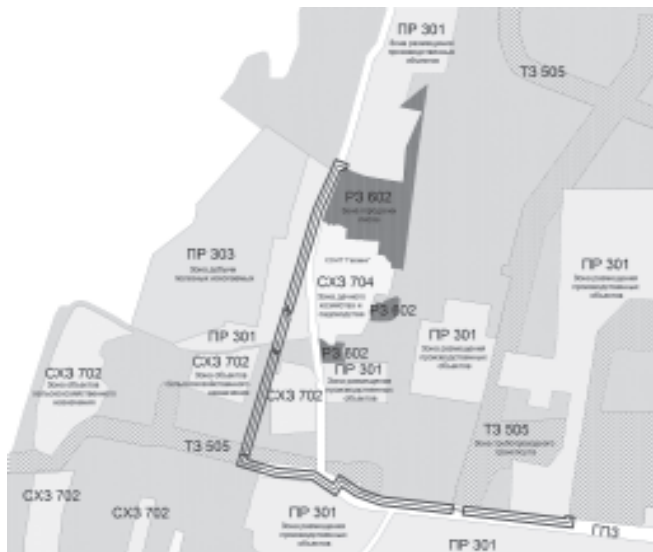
ПР 301
Зона размещения производственных объектов

ТЗ 505

РЗ 602
Зона городских лесов

ПР 303
Зона добычи полезных ископаемых

СНТ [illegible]

СХЗ 704
Зона дачного хозяйства и садоводства

РЗ 602

ПР 301
Зона размещения производственных объектов

ПР 301
Зона размещения производственных объектов

ПР 301

СХЗ 702
Зона объектов сельскохозяйственного назначения

СХЗ 702
Зона объектов сельскохозяйственного назначения

РЗ 602

ПР 301
Зона размещения производственных объектов

СХЗ 702

ТЗ 505

ТЗ 505
Зона трубопроводного транспорта

СХЗ 702

СХЗ 702

ПР 301
Зона размещения производственных объектов

ГПЗ

ПР 301